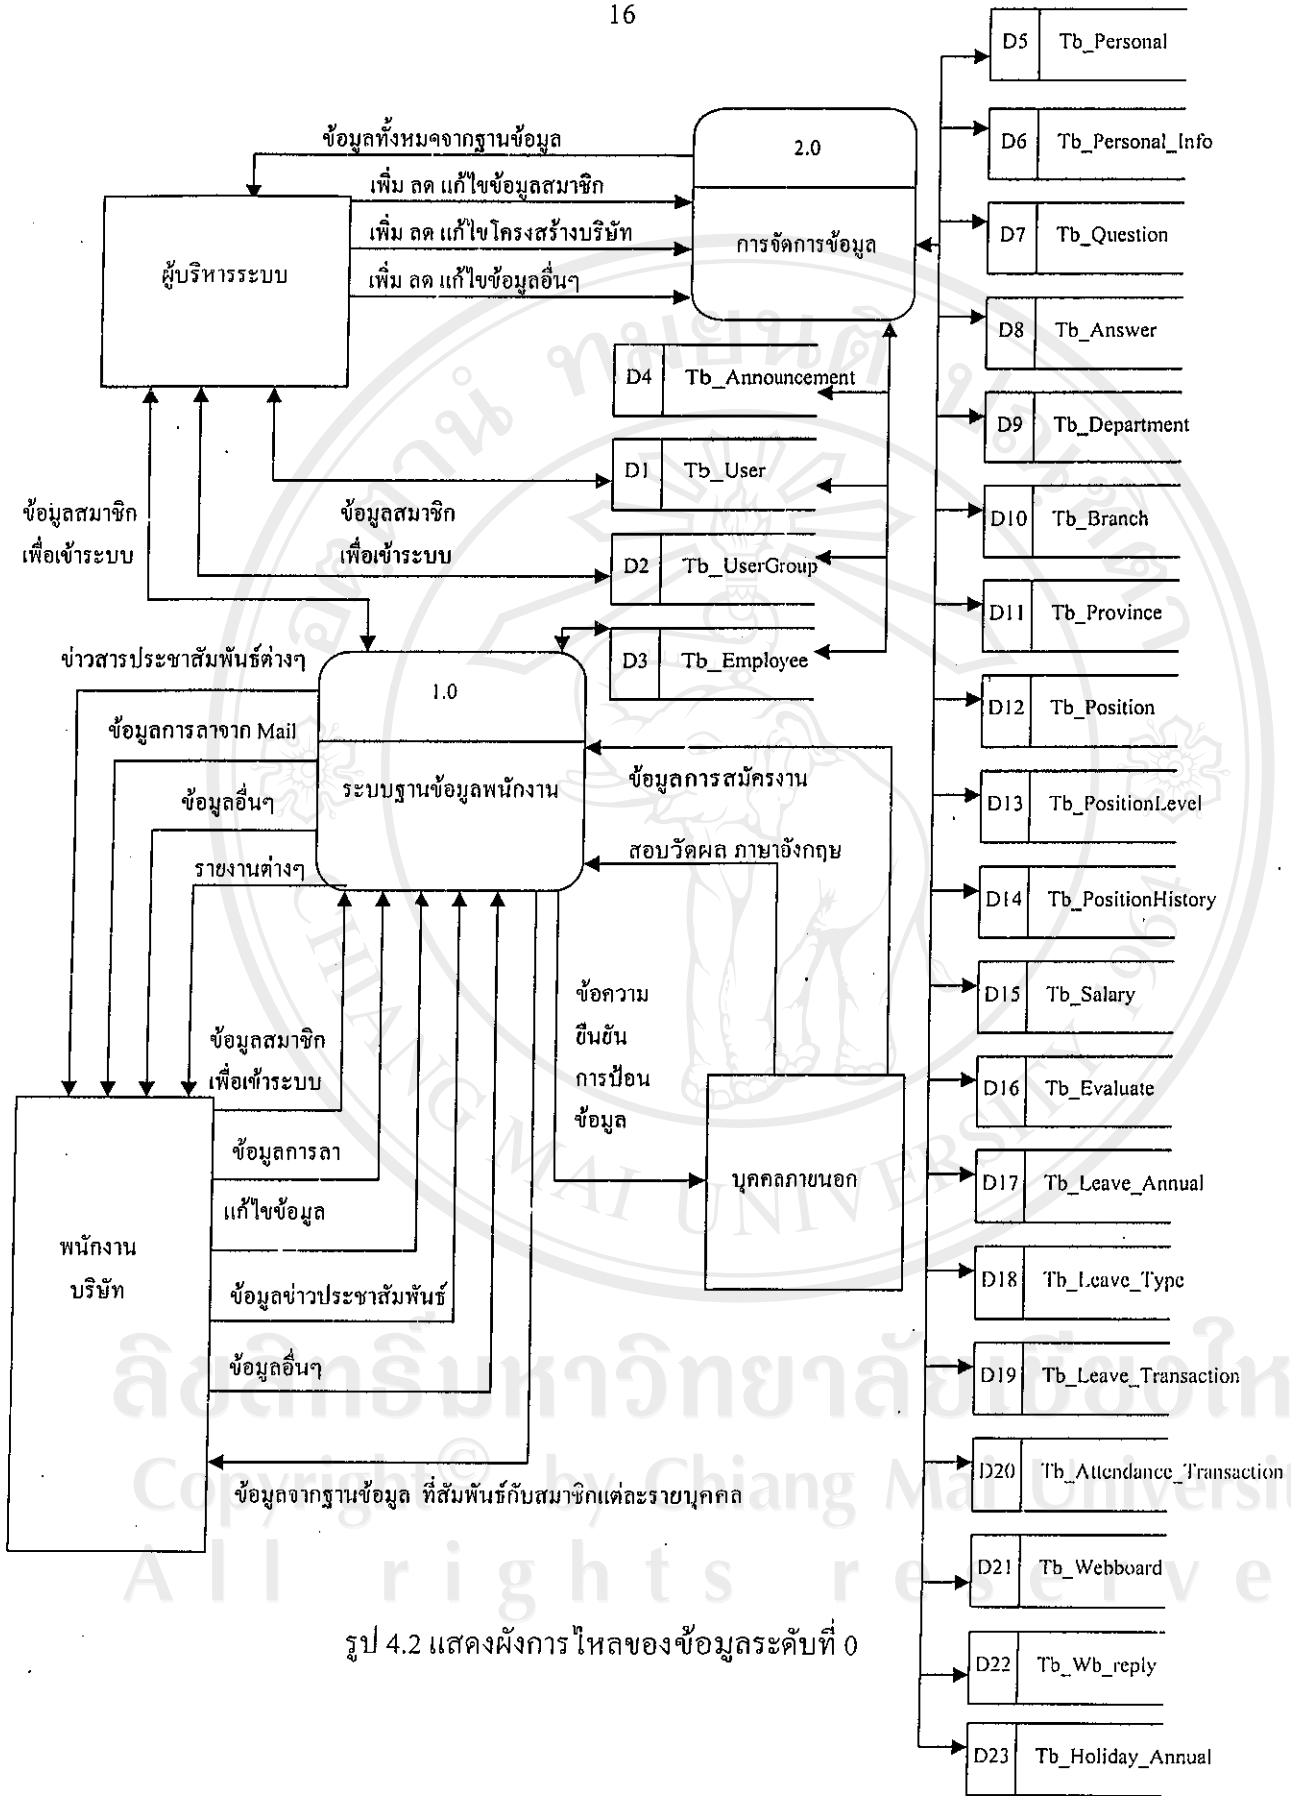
16

ข้อมูลทั้งหมดจากฐานข้อมูล

เพิ่ม ลด แก้ไขข้อมูลสมาชิก

เพิ่ม ลด แก้ไขโครงสร้างบริษัท

เพิ่ม ลด แก้ไขข้อมูลอื่นๆ

ผู้บริหารระบบ

2.0

การจัดการข้อมูล

D4 Tb_Announcement

D1 Tb_User

D2 Tb_UserGroup

D3 Tb_Employee

ข้อมูลสมาชิก เพื่อเข้าระบบ

ข้อมูลสมาชิก เพื่อเข้าระบบ

ข่าวสารประชาสัมพันธ์ต่างๆ

ข้อมูลการลาจาก Mail

ข้อมูลอื่นๆ

รายงานต่างๆ

1.0

ระบบฐานข้อมูลพนักงาน

ข้อมูลการสมัครงาน

สอบวัดผล ภาษาอังกฤษ

ข้อความ ยืนยัน การป้อน ข้อมูล

บุคคลภายนอก

ข้อมูลสมาชิก เพื่อเข้าระบบ

ข้อมูลการลา

แก้ไขข้อมูล

ข้อมูลข่าวประชาสัมพันธ์

ข้อมูลอื่นๆ

พนักงาน บริษัท

ข้อมูลจากฐานข้อมูล ที่สัมพันธ์กับสมาชิกแต่ละรายบุคคล

D5 Tb_Personal

D6 Tb_Personal_Info

D7 Tb_Question

D8 Tb_Answer

D9 Tb_Department

D10 Tb_Branch

D11 Tb_Province

D12 Tb_Position

D13 Tb_PositionLevel

D14 Tb_PositionHistory

D15 Tb_Salary

D16 Tb_Evaluate

D17 Tb_Leave_Annual

D18 Tb_Leave_Type

D19 Tb_Leave_Transaction

D20 Tb_Attendance_Transaction

D21 Tb_Webboard

D22 Tb_Wb_reply

D23 Tb_Holiday_Annual

รูป 4.2 แสดงผังการไหลของข้อมูลระดับที่ 0

ลิขสิทธิ์มหาวิทยาลัยเชียงใหม่
Copyright© by Chiang Mai University
All rights reserved